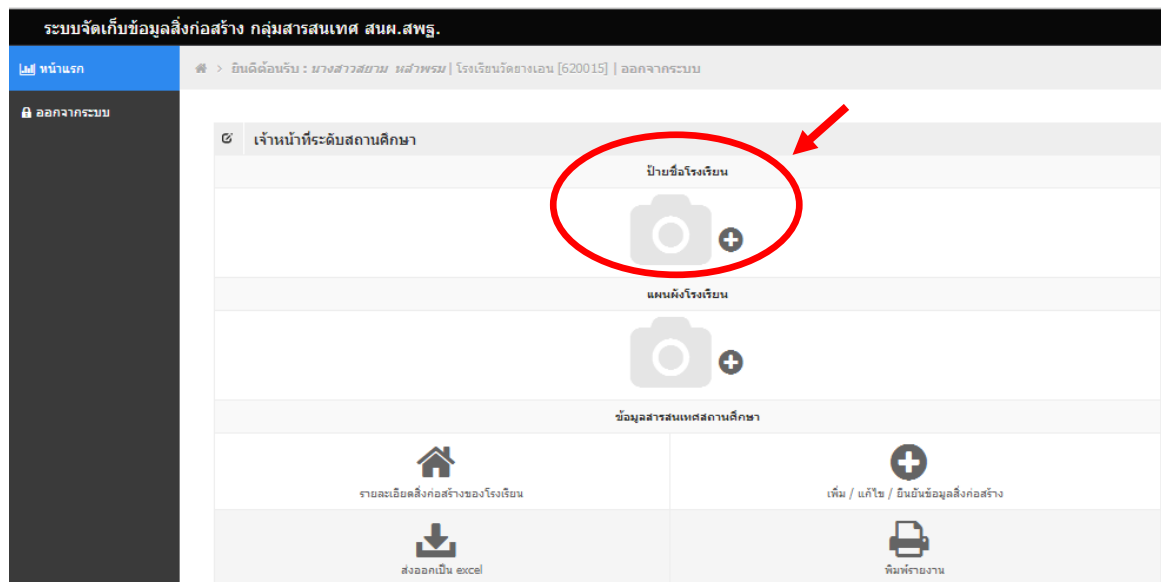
ระบบจัดเก็บข้อมูลสิ่งก่อสร้าง กลุ่มสารสนเทศ สนผ.สพฐ.

หน้าแรก

ออกจากระบบ

> ยินดีต้อนรับ : นางสาวสยาม หล้าพรม | โรงเรียนวัดยางเอน [620015] | ออกจากระบบ

เจ้าหน้าที่ระดับสถานศึกษา

ป้ายชื่อโรงเรียน

แผนผังโรงเรียน

ข้อมูลสารสนเทศสถานศึกษา

| รายละเอียดสิ่งก่อสร้างของโรงเรียน | เพิ่ม / แก้ไข / ยืนยันข้อมูลสิ่งก่อสร้าง |
|---|---|
| ส่งออกเป็น excel | พิมพ์รายงาน |